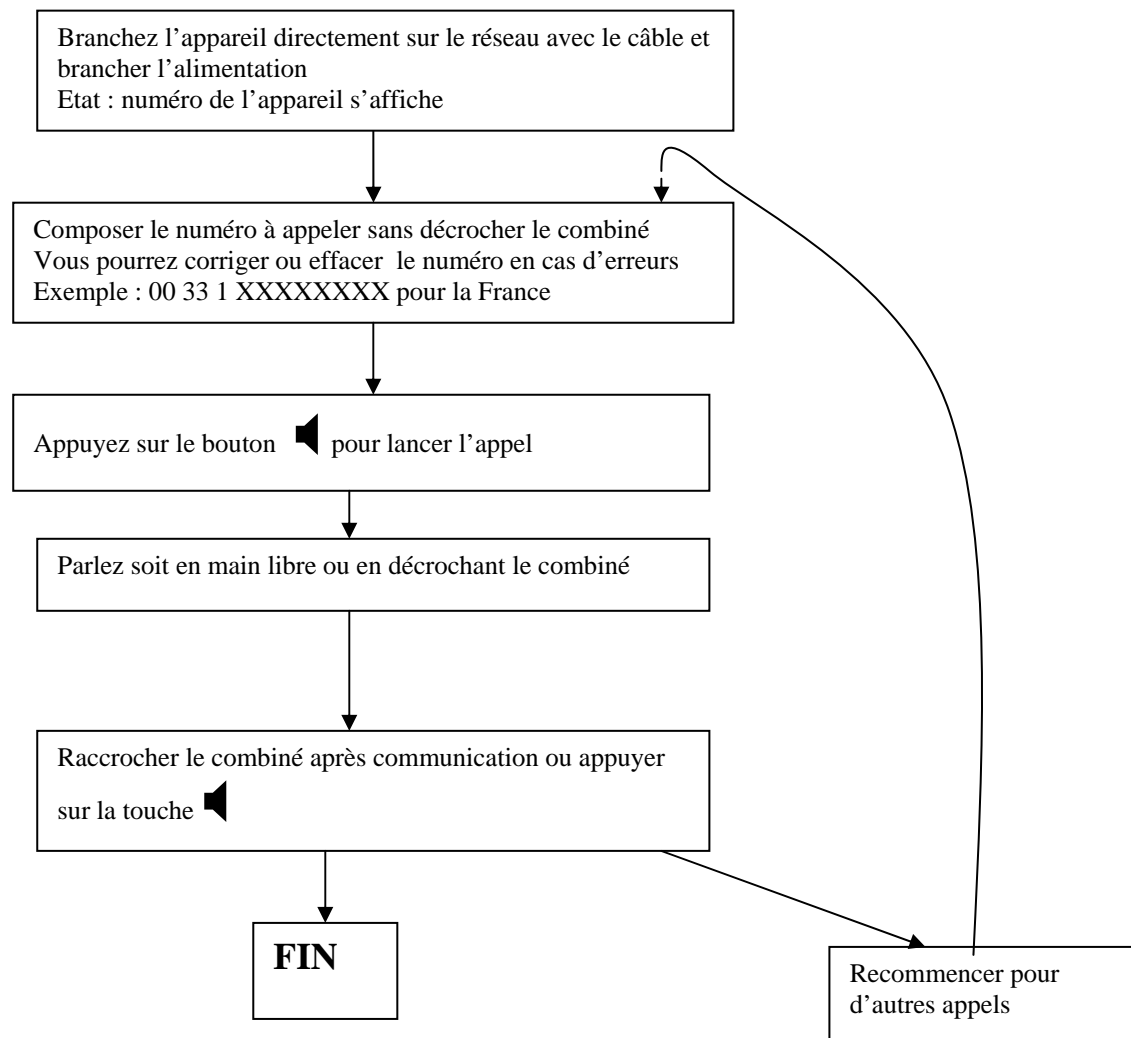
Branchez l'appareil directement sur le réseau avec le câble et brancher l'alimentation
Etat : numéro de l'appareil s'affiche

Composer le numéro à appeler sans décrocher le combiné
Vous pourrez corriger ou effacer le numéro en cas d'erreurs
Exemple : 00 33 1 XXXXXXXX pour la France

Appuyez sur le bouton pour lancer l'appel

Parlez soit en main libre ou en décrochant le combiné

Raccrocher le combiné après communication ou appuyer sur la touche

FIN

Recommencer pour d'autres appels